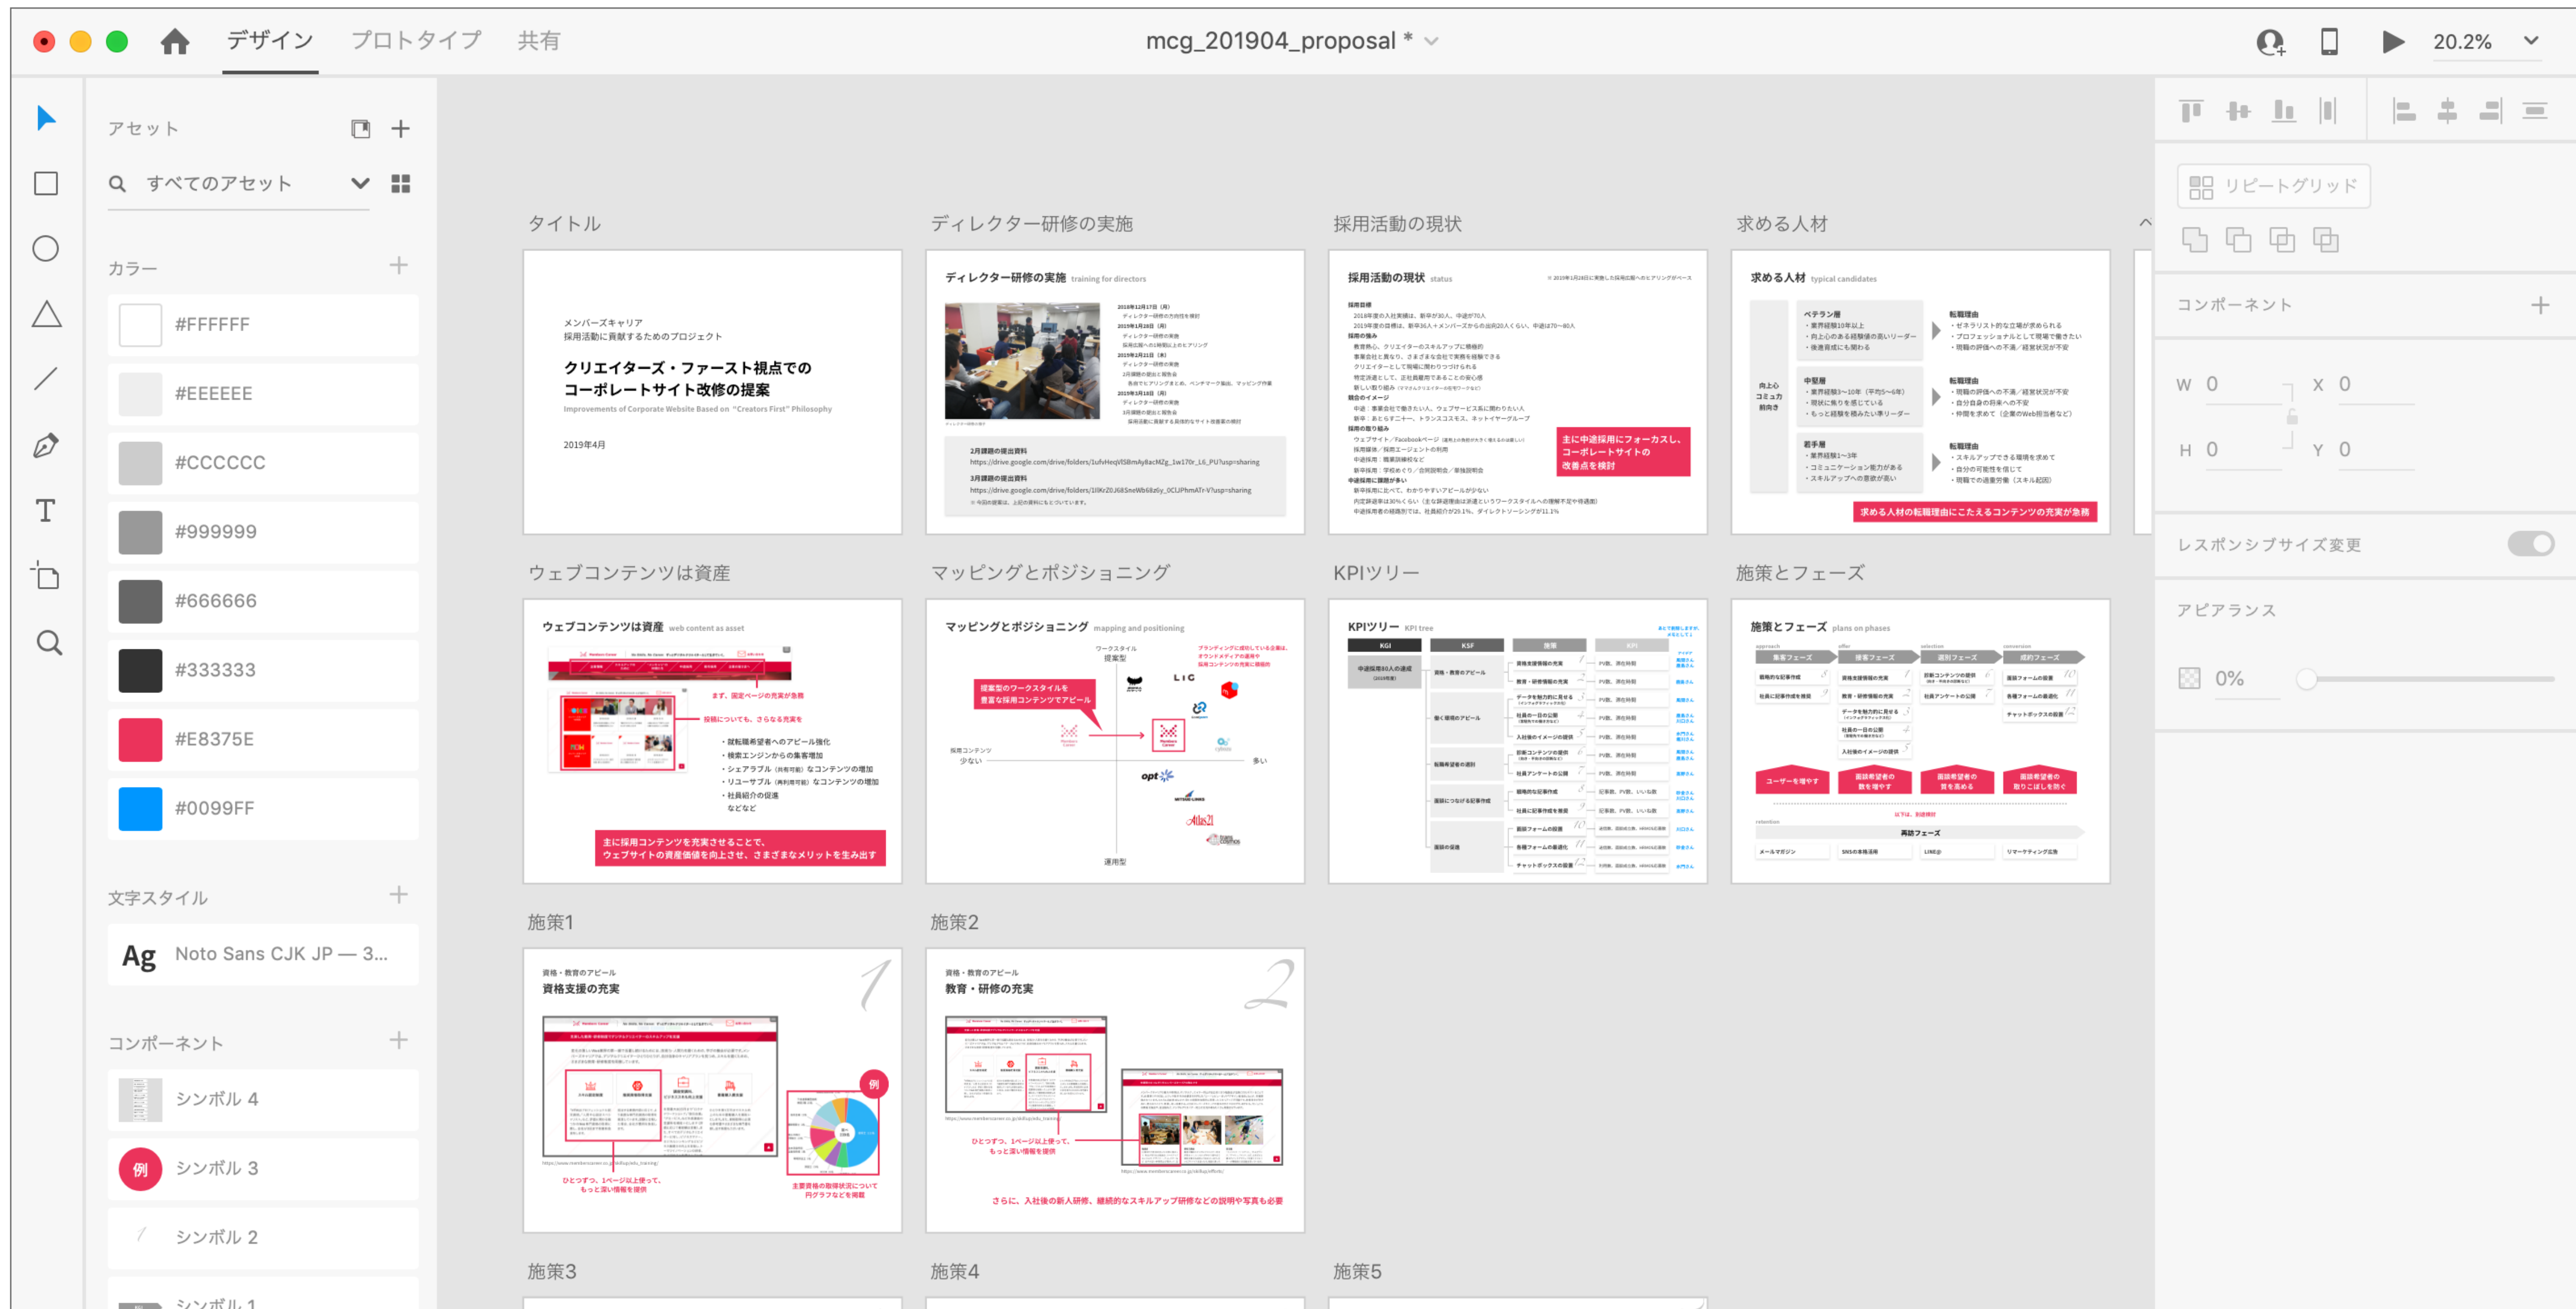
デザイン プロトタイプ 共有

mcg_201904_proposal *

20.2%

アセット

すべてのアセット

カラー

#FFFFFF

#EEEEEE

#CCCCCC

#999999

#666666

#333333

#E8375E

#0099FF

文字スタイル

Ag Noto Sans CJK JP — 3...

コンポーネント

シンボル 4

例 シンボル 3

シンボル 2

シンボル 1

タイトル

メンバーズキャリア
採用活動に貢献するためのプロジェクト

クリエイターズ・ファースト視点での
コーポレートサイト改修の提案

Improvements of Corporate Website Based on "Creators First" Philosophy

2019年4月

ディレクター研修の実施

ディレクター研修の実施 training for directors

採用活動の現状

採用活動の現状 status

主に中途採用にフォーカスし、
コーポレートサイトの
改善点を検討

求める人材

求める人材 typical candidates

求める人材の転職理由にこたえるコンテンツの充実が急務

ウェブコンテンツは資産

ウェブコンテンツは資産 web content as asset

主に採用コンテンツを充実させることで、
ウェブサイトの資産価値を向上させ、さまざまなメリットを生み出す

マッピングとポジショニング

マッピングとポジショニング mapping and positioning

KPIツリー

KPIツリー KPI tree

施策とフェーズ

施策とフェーズ plans on phases

施策1

資格・教育のアピール
資格支援の充実

例

施策2

資格・教育のアピール
教育・研修の充実

さらに、入社後の新人研修、継続的なスキルアップ研修などの説明や写真も必要

施策3

施策4

施策5

リピートグリッド

コンポーネント

W 0 X 0

H 0 Y 0

レスポンシブサイズ変更

アピアランス

0%